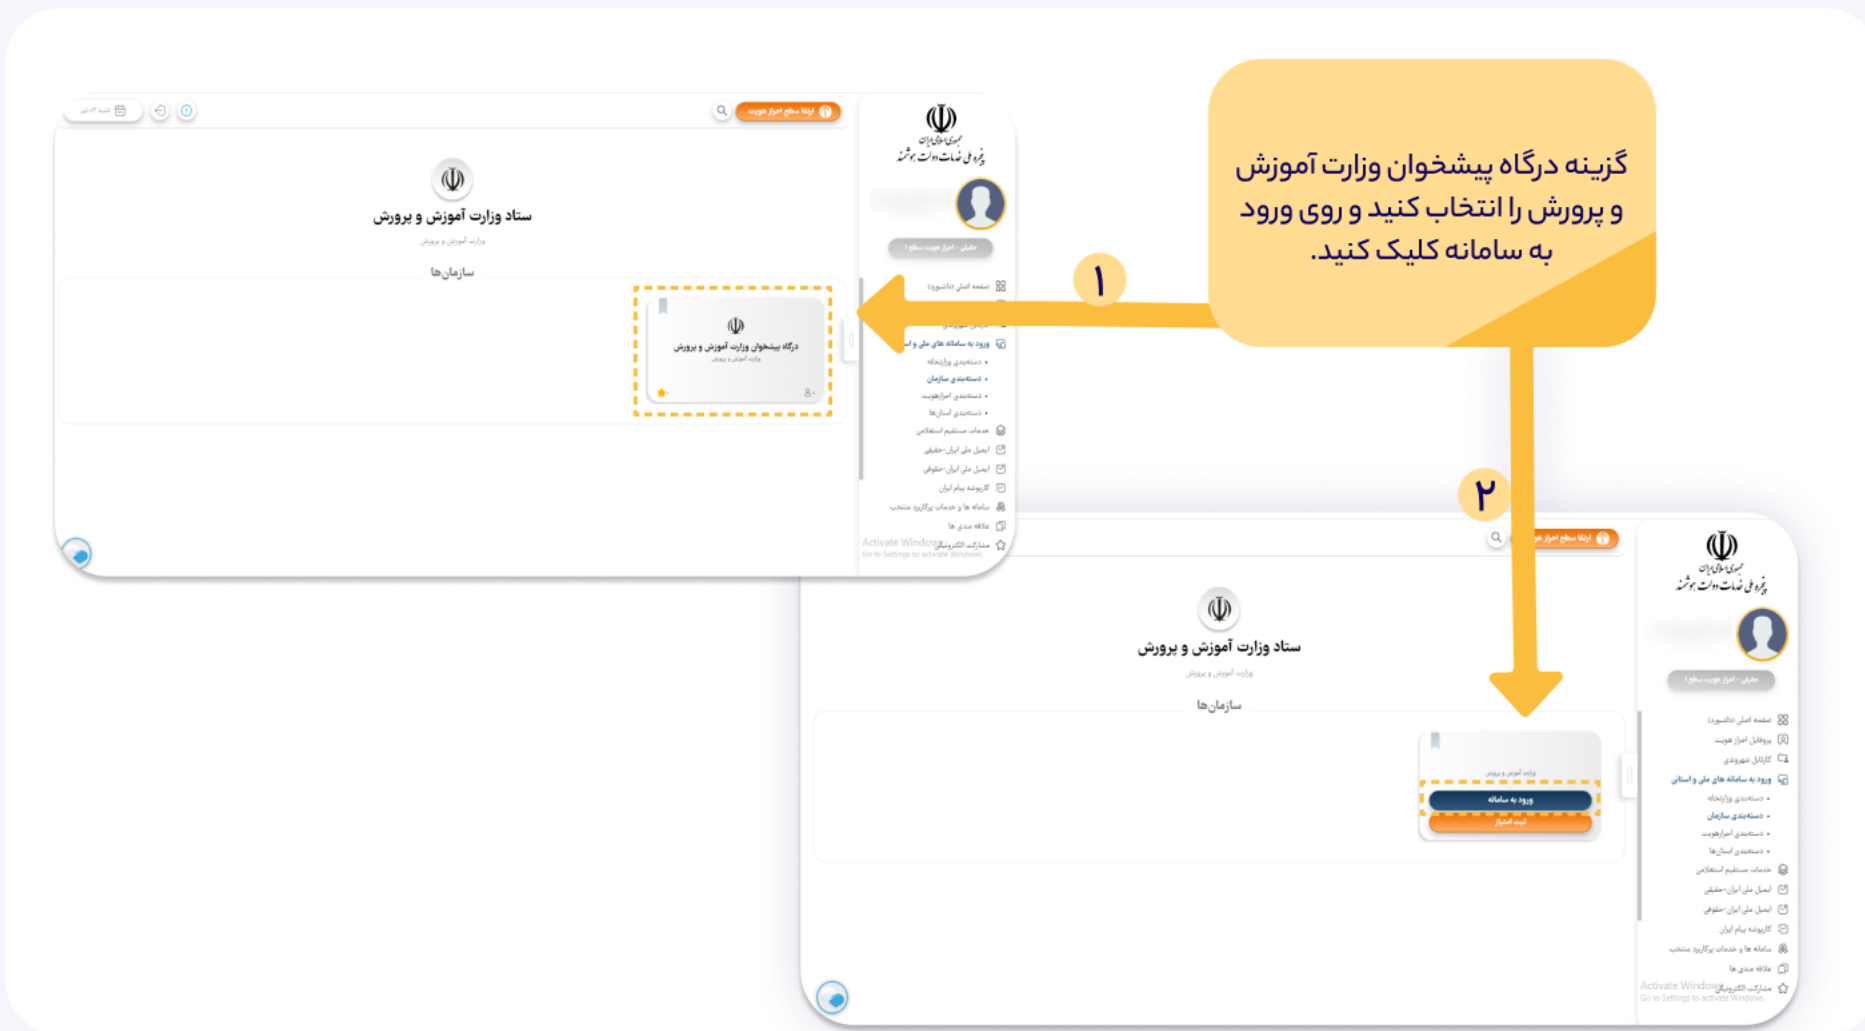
گزینه درگاه پیشخوان وزارت آموزش و پرورش را انتخاب کنید و روی ورود به سامانه کلیک کنید.

۱

۲

ارتقا سطح احراز هویت

جمهوری اسلامی ایران
پنجره ملی خدمات دولت هوشمند

حقیقی - احراز هویت سطح ۱

صفحه اصلی (داشبورد)
پروفایل احراز هویت
کارتابل شهروندی
ورود به سامانه های ملی و استانی
دسته‌بندی وزارتخانه
دسته‌بندی سازمان
دسته‌بندی احرازهویت
دسته‌بندی استان‌ها
خدمات مستقیم استعلامی
ایمیل ملی ایران-حقیقی
ایمیل ملی ایران-حقوقی
کارپوشه پیام ایران
سامانه ها و خدمات پرکاربرد منتخب
علاقه مندی ها
مشارکت الکترونیکی

ستاد وزارت آموزش و پرورش
وزارت آموزش و پرورش

سازمان‌ها

درگاه پیشخوان وزارت آموزش و پرورش
وزارت آموزش و پرورش

ورود به سامانه
ثبت امتیاز

Activate Windows
Go to Settings to activate Windows.